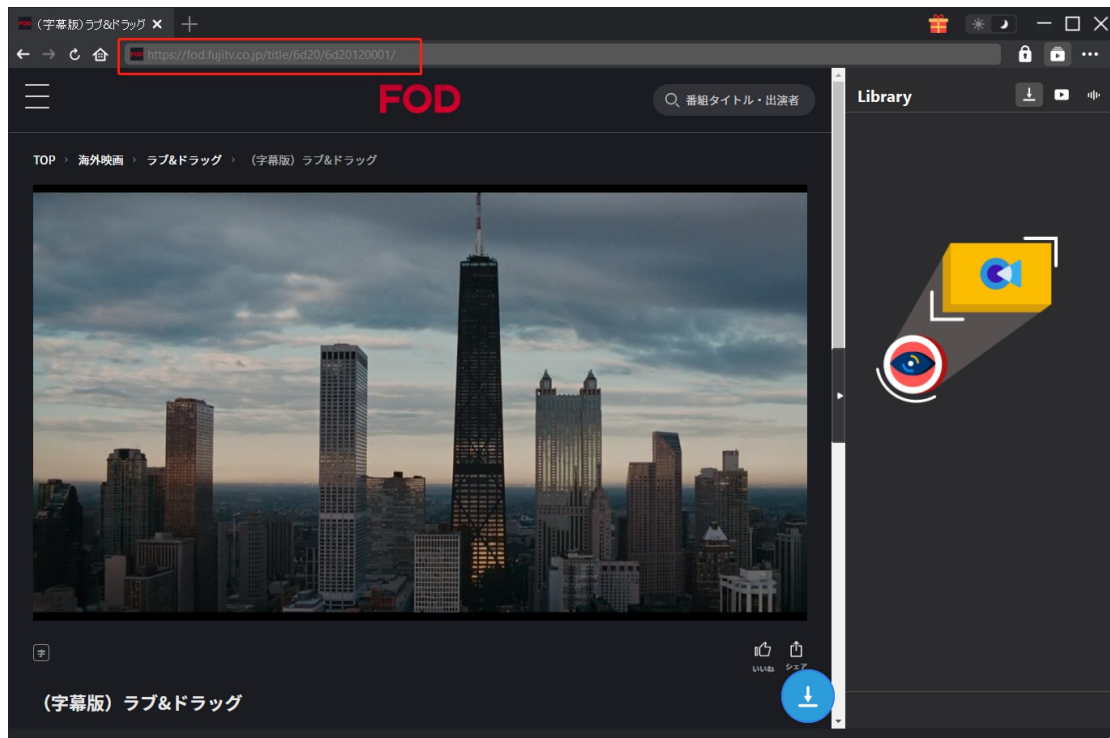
(字幕版)ラブ&ドラッグ ×

https://fod.fujitv.co.jp/title/6d20/6d20120001/

FOD

番組タイトル・出演者

Library

TOP › 海外映画 › ラブ&ドラッグ › (字幕版) ラブ&ドラッグ

字

いいね シェア

(字幕版) ラブ&ドラッグ